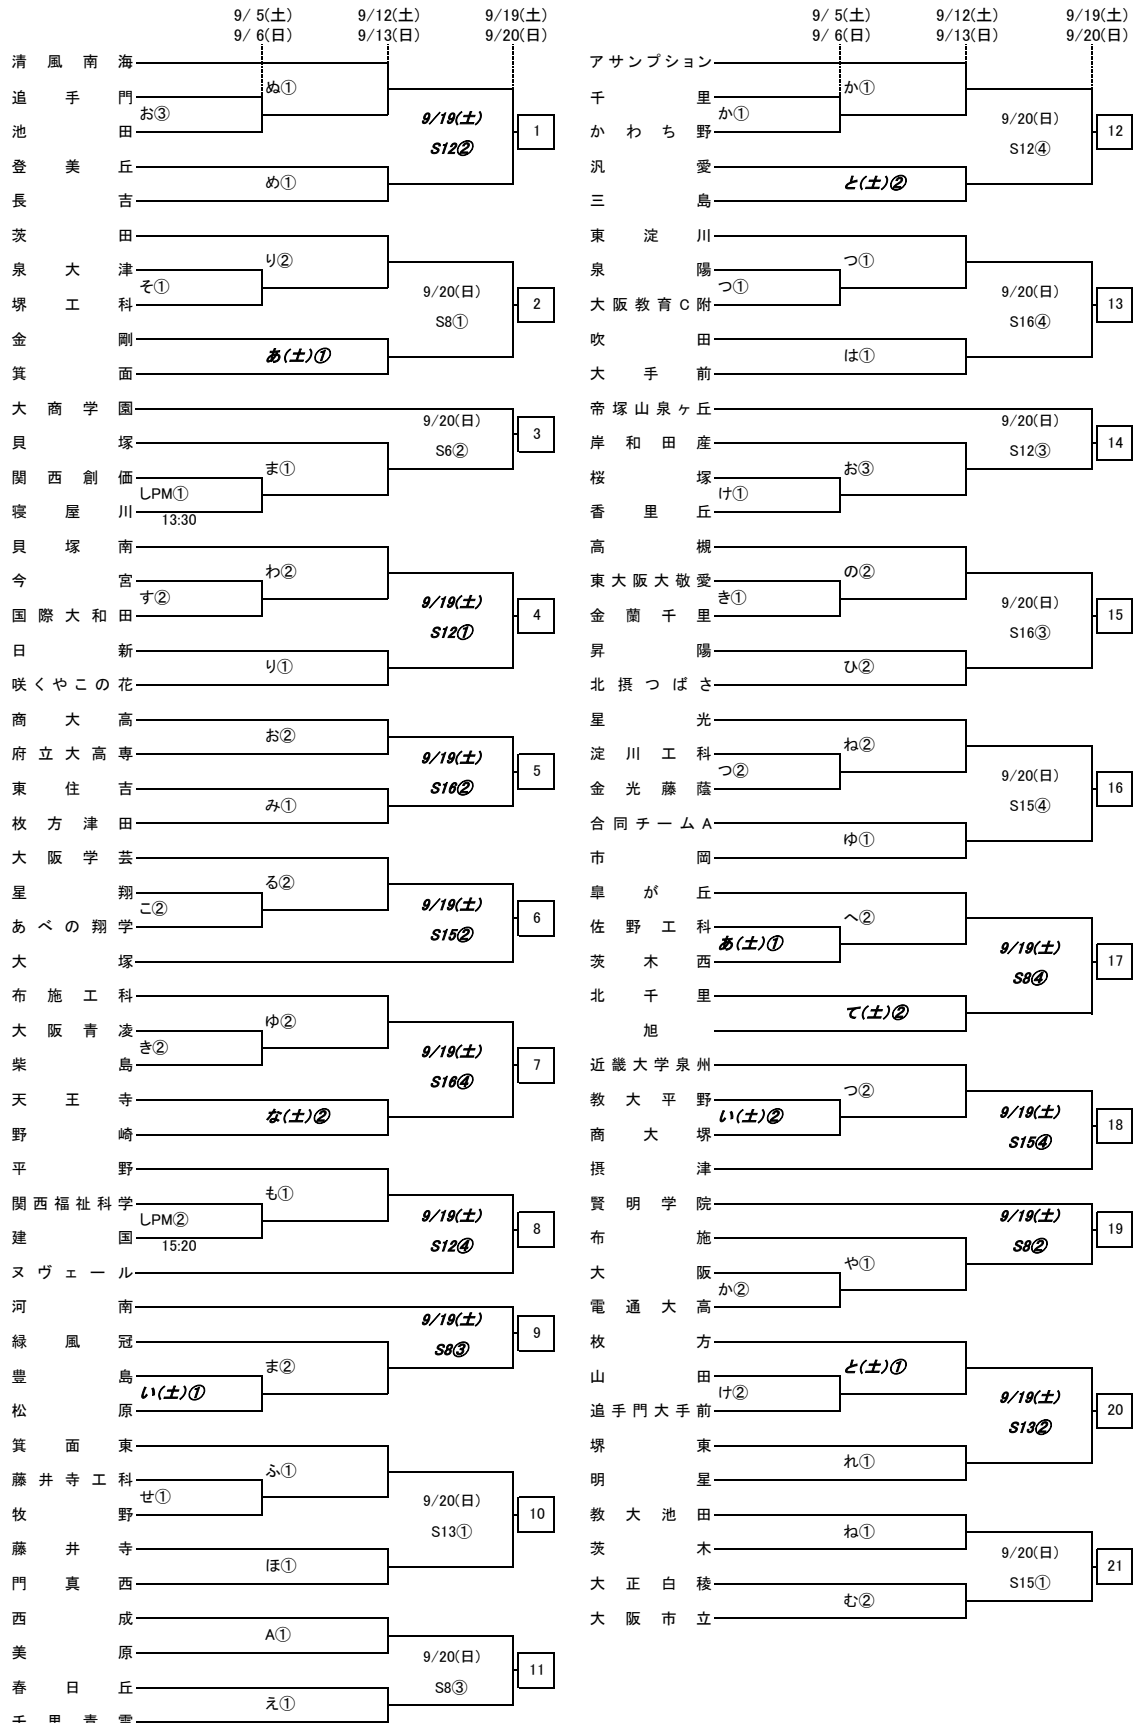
9/ 5(土) 9/ 6(日)
9/12(土) 9/13(日)
9/19(土) 9/20(日)

清風南海
追手門
池田
登美丘
長吉
茨田
泉大津
堺工科
金剛
箕面
大商学園
貝塚
関西創価
寝屋川
貝塚南
今宮
国際大和田
日新
咲くやこの花
商大高
府立大高専
東住吉
枚方津田
大阪学芸
星翔
あべの翔学
大塚
布施工科
大阪青凌
柴島
天王寺
野崎
平野
関西福祉科学
建国
ヌヴェール
河南
緑風冠
豊島
松原
箕面東
藤井寺工科
牧野
藤井寺
門真西
西成
美原
春日丘
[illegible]

ぬ①
お③
め①
り②
そ①
あ(土)①
ま①
しPM①
13:30
わ②
す②
り①
お②
み①
る②
こ②
ゆ②
き②
な(土)②
も①
しPM②
15:20
ま②
い(土)①
ふ①
せ①
ほ①
A①
え①

9/19(土)
S12②
1
9/20(日)
S8①
2
9/20(日)
S6②
3
9/19(土)
S12①
4
9/19(土)
S16②
5
9/19(土)
S15②
6
9/19(土)
S16④
7
9/19(土)
S12④
8
9/19(土)
S8③
9
9/20(日)
S13①
10
9/20(日)
S8③
11

9/ 5(土) 9/ 6(日)
9/12(土) 9/13(日)
9/19(土) 9/20(日)

アサンプション
千里
かわち野
汎愛
三島
東淀川
泉陽
大阪教育C附
吹田
大手前
帝塚山泉ヶ丘
岸和田産
桜塚
香里丘
高槻
東大阪大敬愛
金蘭千里
昇陽
北摂つばさ
星光
淀川工科
金光藤蔭
合同チームA
市岡
皐が丘
佐野工科
茨木西
北千里
旭
近畿大学泉州
教大平野
商大堺
摂津
賢明学院
布施
大阪
電通大高
枚方
山田
追手門大手前
堺東
明星
教大池田
茨木
大正白稜
大阪市立

か①
か①
と(土)②
つ①
つ①
は①
お③
け①
の②
き①
ひ②
ね②
つ②
ゆ①
へ②
あ(土)①
て(土)②
つ②
い(土)②
や①
か②
と(土)①
け②
れ①
ね①
む②

9/20(日)
S12④
12
9/20(日)
S16④
13
9/20(日)
S12③
14
9/20(日)
S16③
15
9/20(日)
S15④
16
9/19(土)
S8④
17
9/19(土)
S15④
18
9/19(土)
S8②
19
9/19(土)
S13②
20
9/20(日)
S15①
21